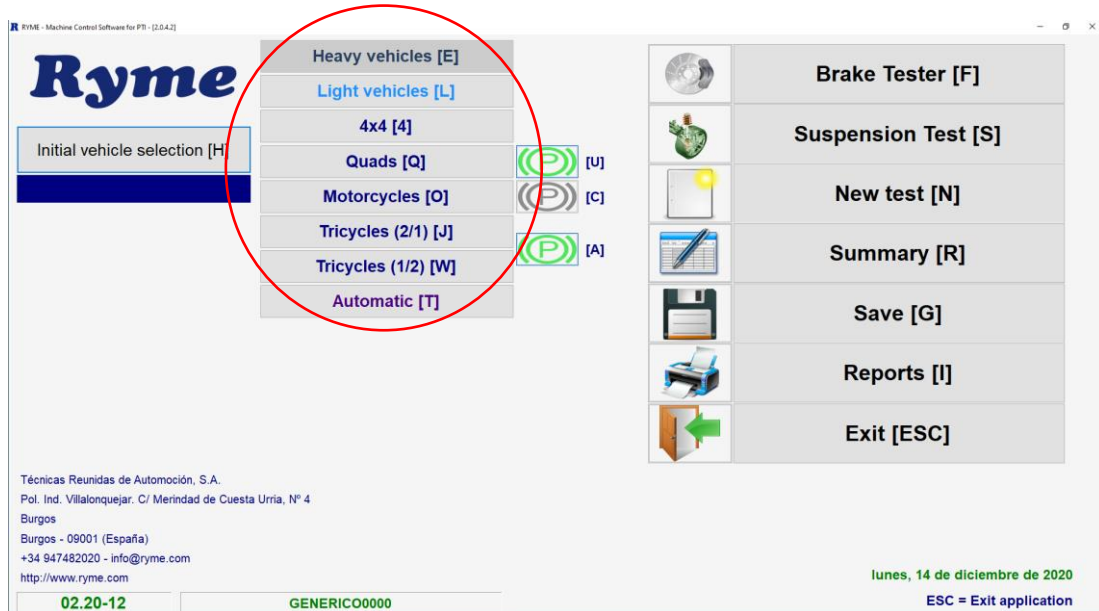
RYME - Machine Control Software for PTI - [2.0.4.2]

Ryme

Initial vehicle selection [H]

Heavy vehicles [E]
Light vehicles [L]
4x4 [4]
Quads [Q]
Motorcycles [O]
Tricycles (2/1) [J]
Tricycles (1/2) [W]
Automatic [T]

[U]
[C]
[A]

Brake Tester [F]
Suspension Test [S]
New test [N]
Summary [R]
Save [G]
Reports [I]
Exit [ESC]

Técnicas Reunidas de Automoción, S.A.
Pol. Ind. Villalonquejar. C/ Merindad de Cuesta Urria, Nº 4
Burgos
Burgos - 09001 (España)
+34 947482020 - info@ryme.com
http://www.ryme.com

lunes, 14 de diciembre de 2020

02.20-12
GENERICO0000
ESC = Exit application